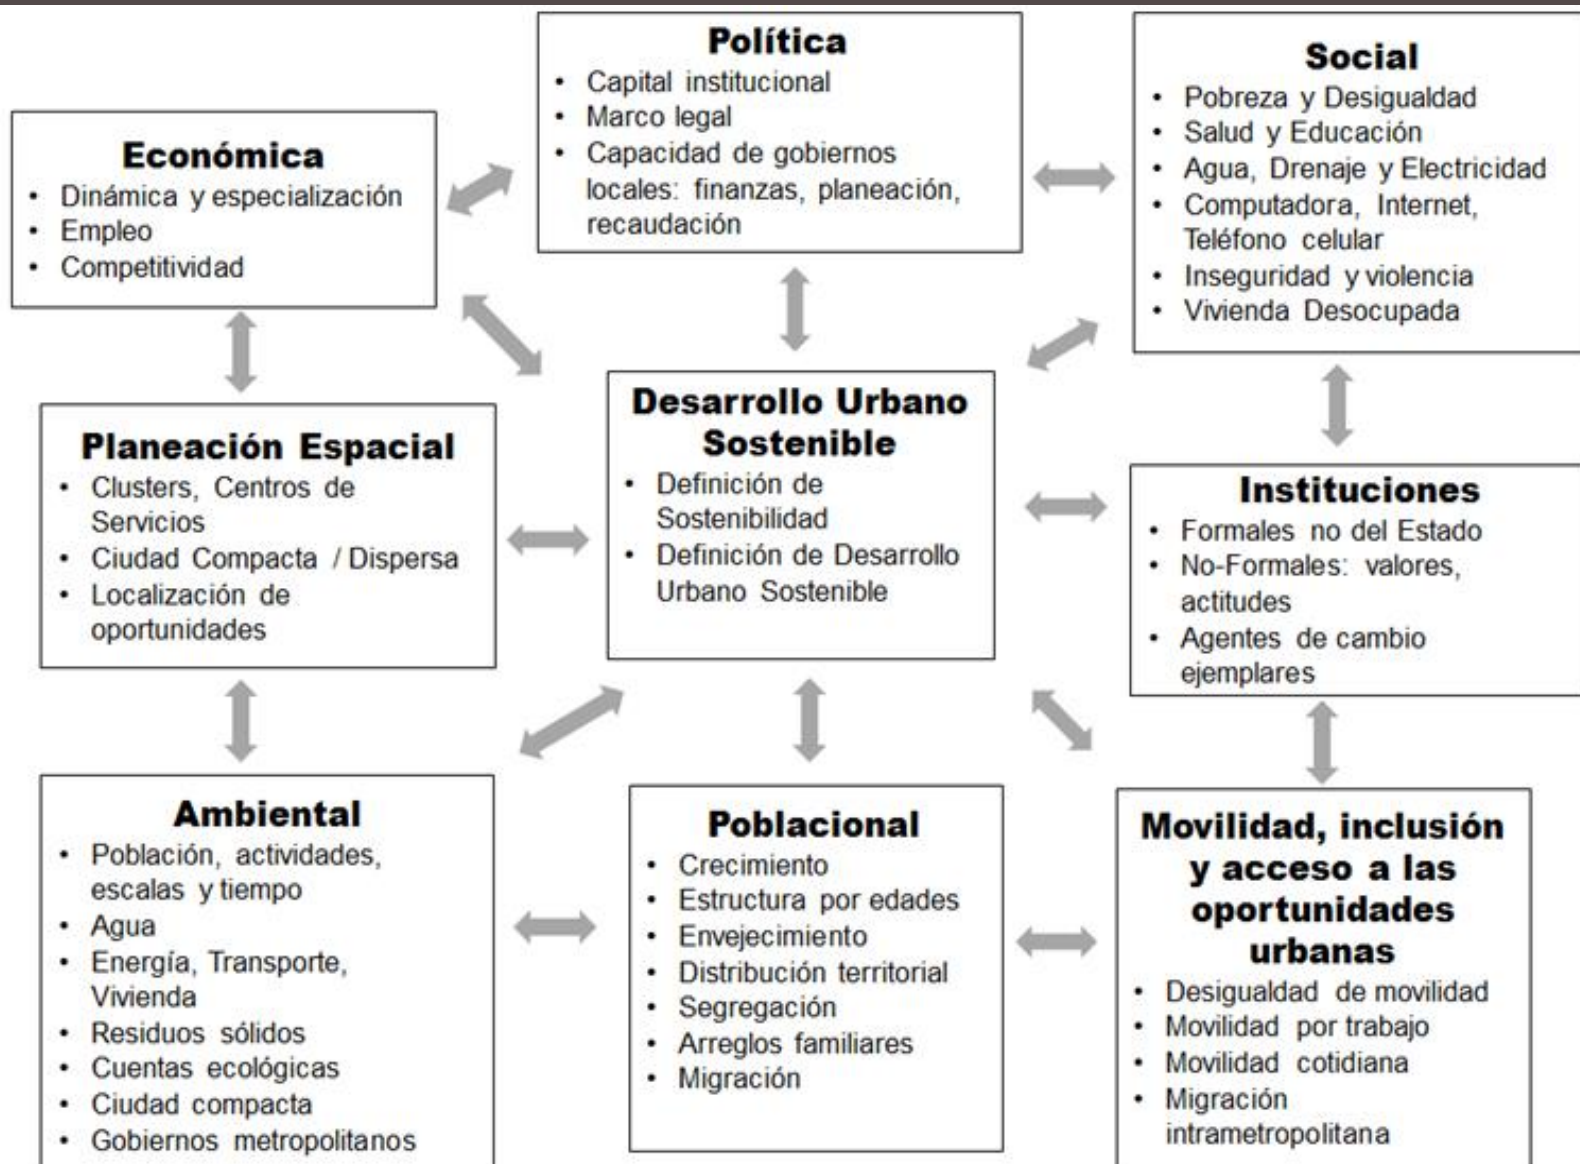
Política
• Capital institucional
• Marco legal
• Capacidad de gobiernos locales: finanzas, planeación, recaudación

Económica
• Dinámica y especialización
• Empleo
• Competitividad

Social
• Pobreza y Desigualdad
• Salud y Educación
• Agua, Drenaje y Electricidad
• Computadora, Internet, Teléfono celular
• Inseguridad y violencia
• Vivienda Desocupada

Planeación Espacial
• Clusters, Centros de Servicios
• Ciudad Compacta / Dispersa
• Localización de oportunidades

Desarrollo Urbano Sostenible
• Definición de Sostenibilidad
• Definición de Desarrollo Urbano Sostenible

Instituciones
• Formales no del Estado
• No-Formales: valores, actitudes
• Agentes de cambio ejemplares

Ambiental
• Población, actividades, escalas y tiempo
• Agua
• Energía, Transporte, Vivienda
• Residuos sólidos
• Cuentas ecológicas
• Ciudad compacta
• Gobiernos metropolitanos

Poblacional
• Crecimiento
• Estructura por edades
• Envejecimiento
• Distribución territorial
• Segregación
• Arreglos familiares
• Migración

Movilidad, inclusión y acceso a las oportunidades urbanas
• Desigualdad de movilidad
• Movilidad por trabajo
• Movilidad cotidiana
• Migración intrametropolitana